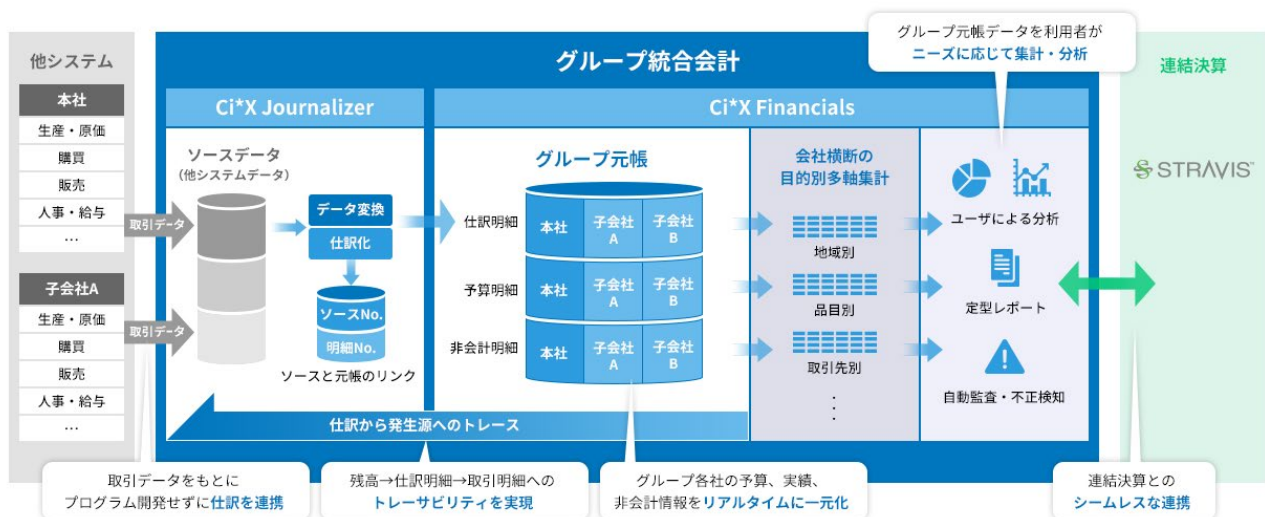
グループ元帳データを利用者が
ニーズに応じて集計・分析

他システム

本社
生産・原価
購買
販売
人事・給与
…

子会社A
生産・原価
購買
販売
人事・給与
…

取引データ
取引データ

グループ統合会計

連結決算

Ci*X Journalizer

Ci*X Financials

ソースデータ
（他システムデータ）

データ変換
仕訳化
ソースNo.
明細No.
ソースと元帳のリンク

グループ元帳

仕訳明細
予算明細
非会計明細

本社
子会社A
子会社B
本社
子会社A
子会社B
本社
子会社A
子会社B

会社横断の
目的別多軸集計

地域別
品目別
取引先別
⋮

ユーザによる分析
定型レポート
自動監査・不正検知

STRAVIS

仕訳から発生源へのトレース

取引データをもとに
プログラム開発せずに仕訳を連携

残高→仕訳明細→取引明細への
トレーサビリティを実現

グループ各社の予算、実績、
非会計情報をリアルタイムに一元化

連結決算との
シームレスな連携